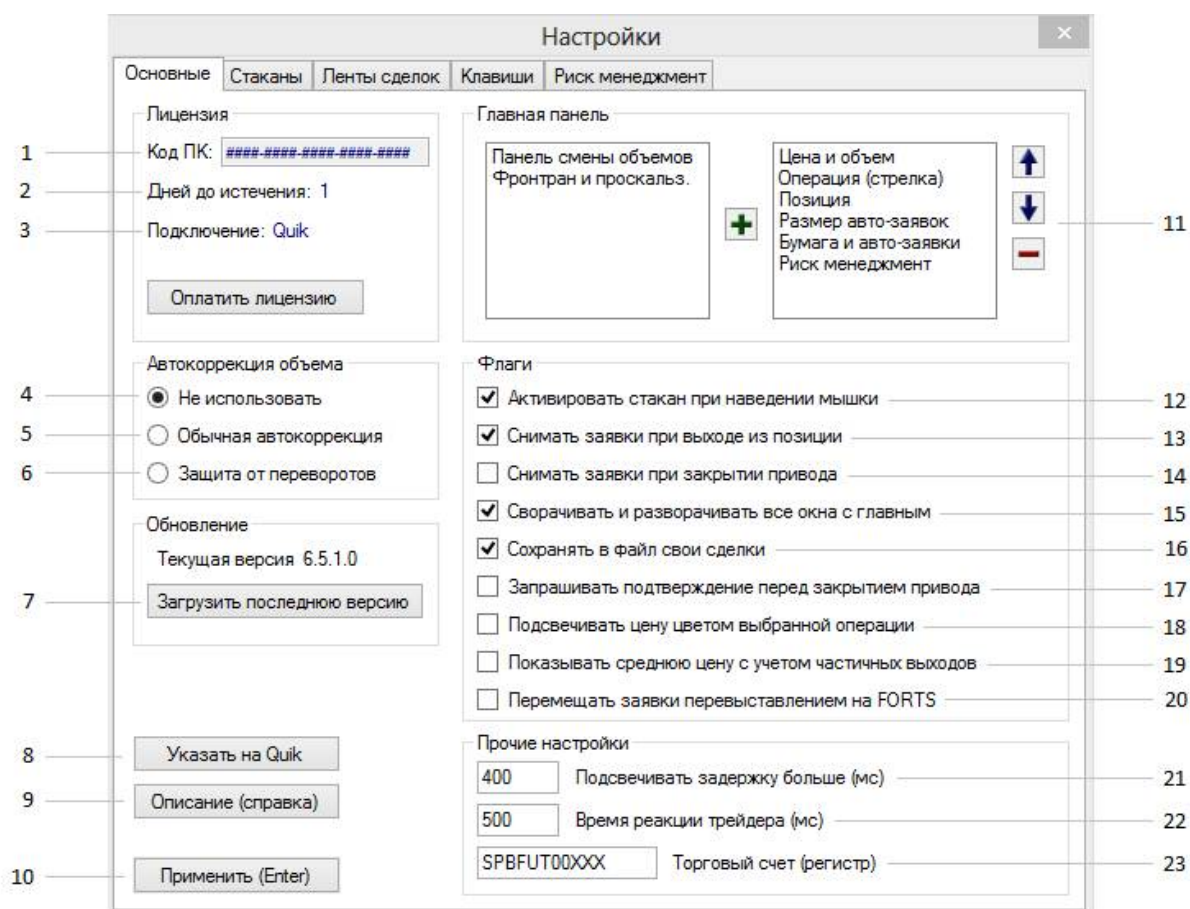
Настройки ×

Основные | Стаканы | Ленты сделок | Клавиши | Риск менеджмент

Лицензия
1 Код ПК: ####-####-####-####-####
2 Дней до истечения: 1
3 Подключение: Quik
Оплатить лицензию

Главная панель
Панель смены объемов
Фронтран и проскальз.

Цена и объем
Операция (стрелка)
Позиция
Размер авто-заявок
Бумага и авто-заявки
Риск менеджмент
11

Автокоррекция объема
4 Не использовать
5 Обычная автокоррекция
6 Защита от переворотов

Обновление
Текущая версия 6.5.1.0
7 Загрузить последнюю версию

Флаги
Активировать стакан при наведении мышки 12
Снимать заявки при выходе из позиции 13
Снимать заявки при закрытии привода 14
Сворачивать и разворачивать все окна с главным 15
Сохранять в файл свои сделки 16
Запрашивать подтверждение перед закрытием привода 17
Подсвечивать цену цветом выбранной операции 18
Показывать среднюю цену с учетом частичных выходов 19
Перемещать заявки перевыставлением на FORTS 20

8 Указать на Quik
9 Описание (справка)
10 Применить (Enter)

Прочие настройки
400 Подсвечивать задержку больше (мс) 21
500 Время реакции трейдера (мс) 22
SPBFUT00XXX Торговый счет (регистр) 23